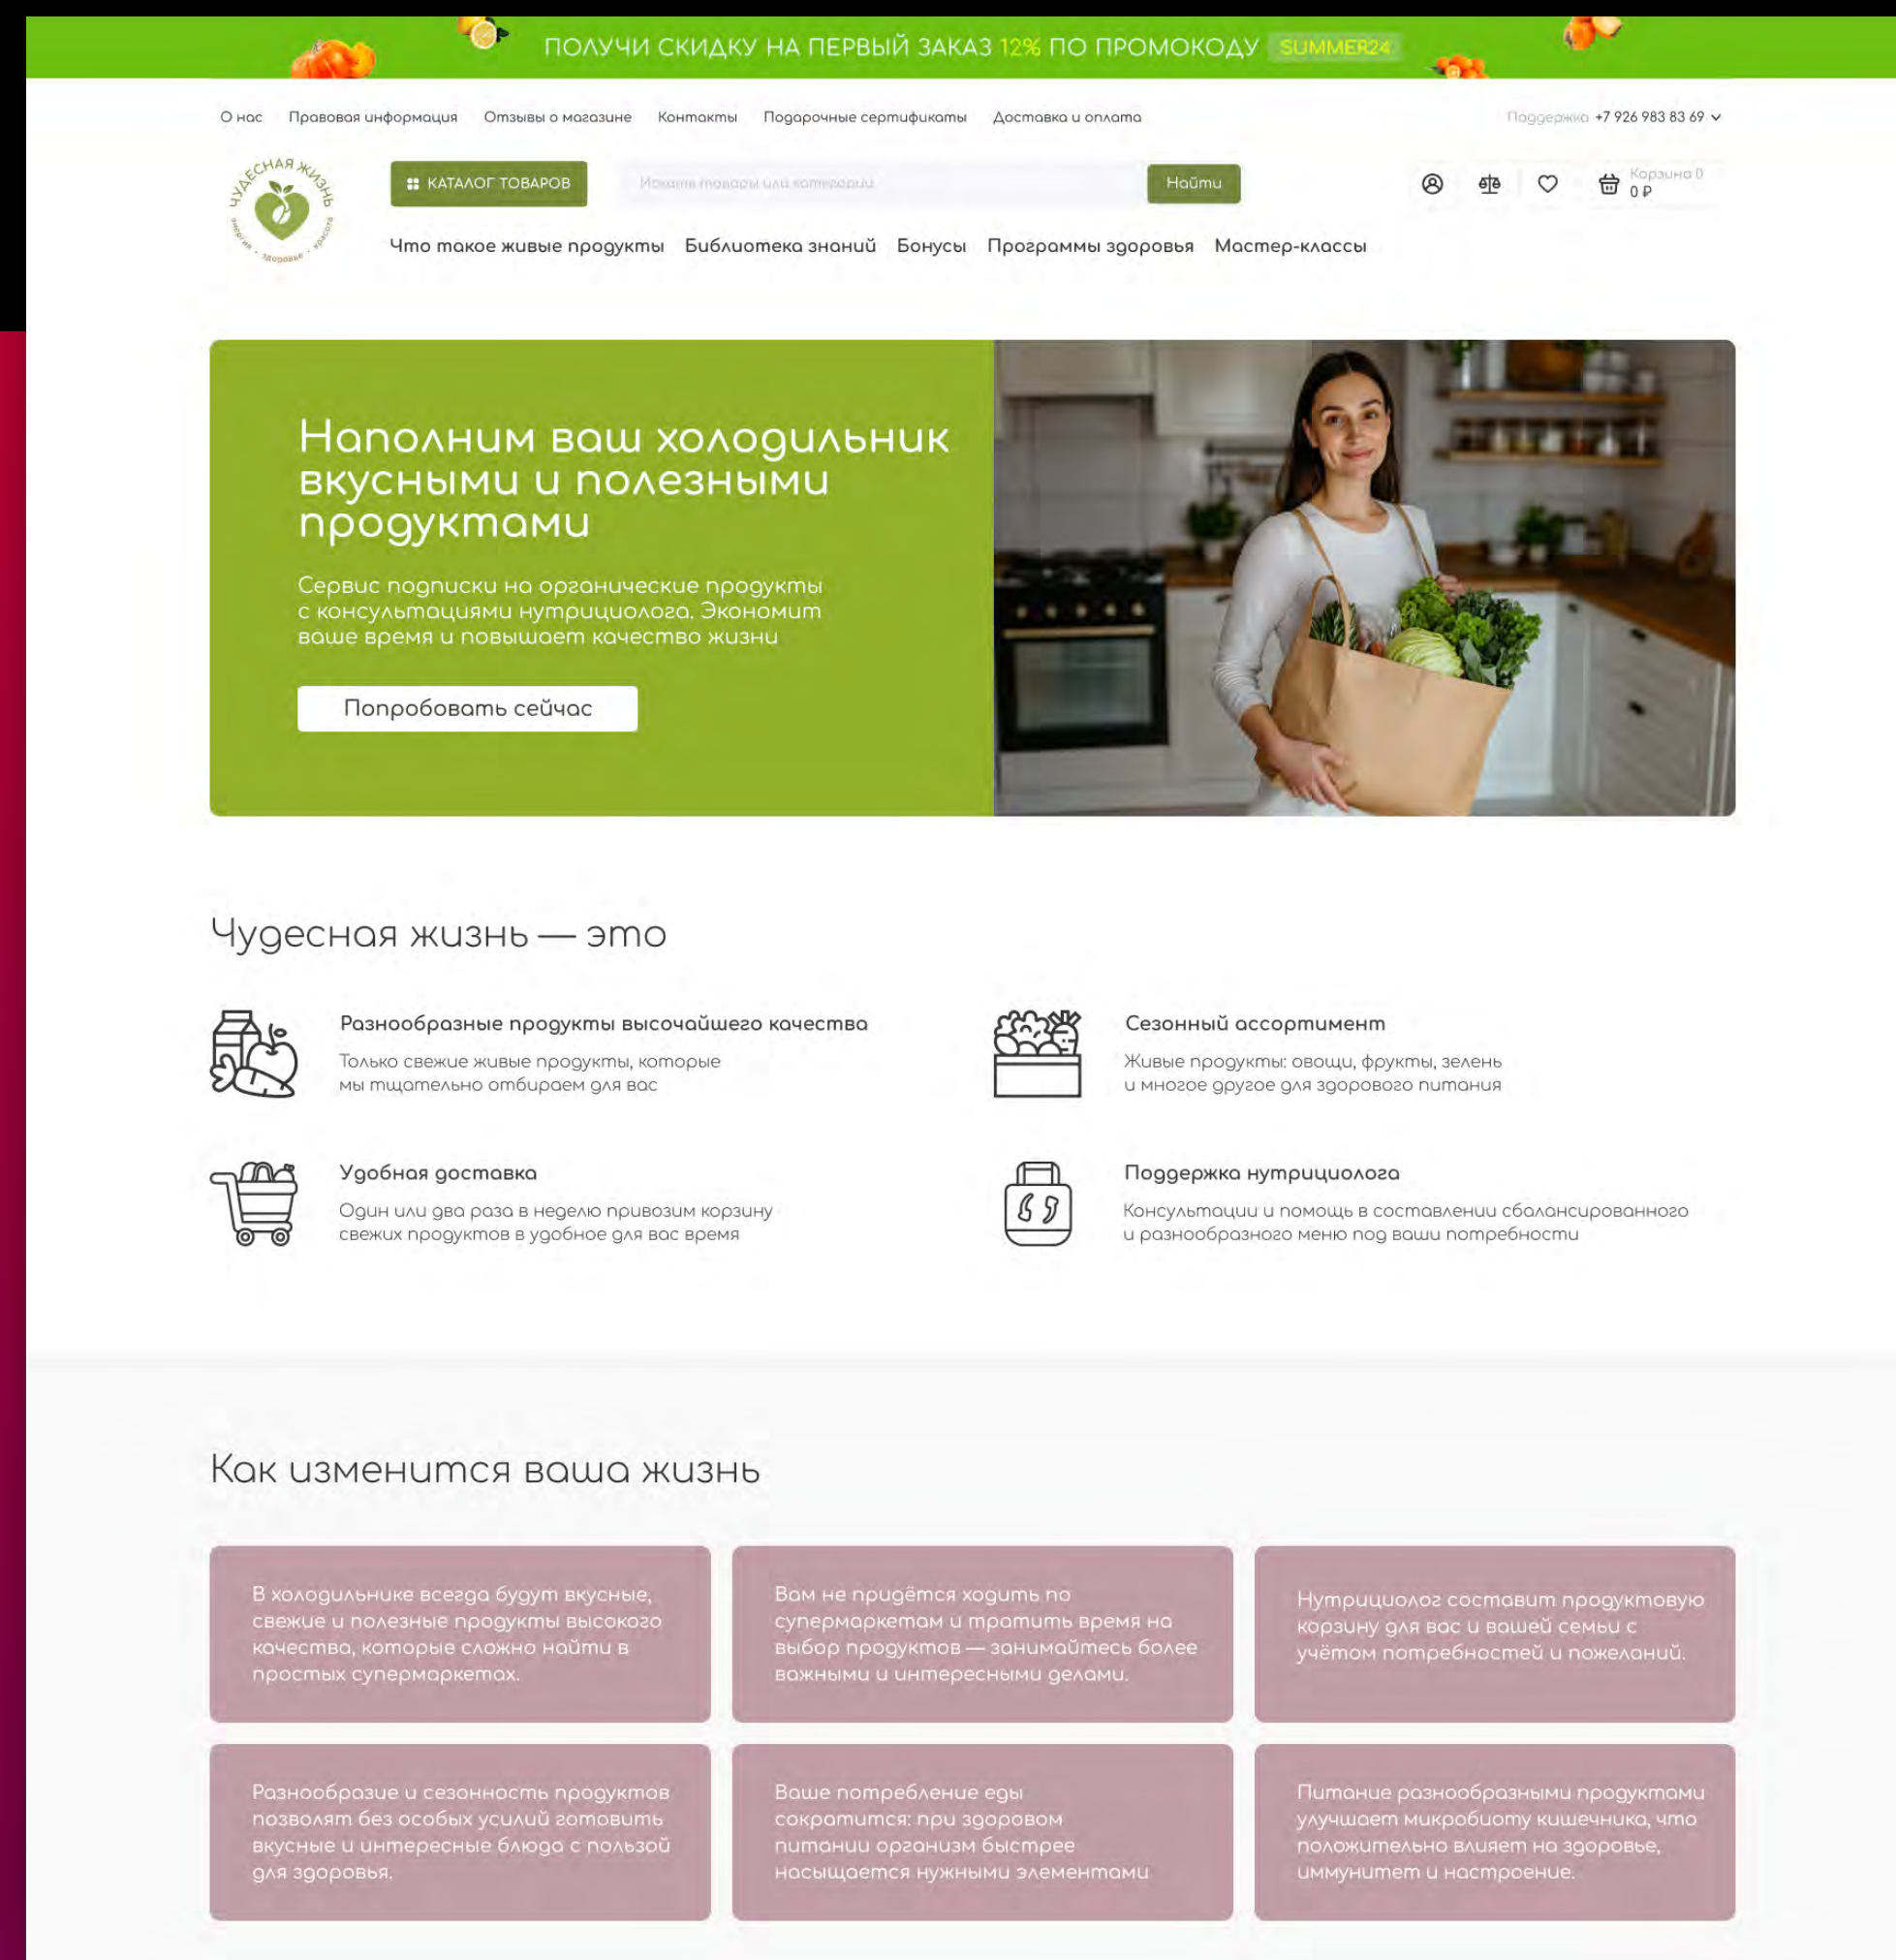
ПОЛУЧИ СКИДКУ НА ПЕРВЫЙ ЗАКАЗ 12% ПО ПРОМОКОДУ SUMMER24

О нас Правовая информация Отзывы о магазине Контакты Подарочные сертификаты Доставка и оплата

Поддержка +7 926 983 83 69

ЧУДЕСНАЯ ЖИЗНЬ
энергия · здоровье · красота

КАТАЛОГ ТОВАРОВ

Искать товары или категории

Найти

Корзина 0
0 ₽

Что такое живые продукты Библиотека знаний Бонусы Программы здоровья Мастер-классы

Наполним ваш холодильник вкусными и полезными продуктами

Сервис подписки на органические продукты с консультациями нутрициолога. Экономим ваше время и повышаем качество жизни

Попробовать сейчас

Чудесная жизнь — это

Разнообразные продукты высочайшего качества

Только свежие живые продукты, которые мы тщательно отбираем для вас

Сезонный ассортимент

Живые продукты: овощи, фрукты, зелень и многое другое для здорового питания

Удобная доставка

Один или два раза в неделю привозим корзину свежих продуктов в удобное для вас время

Поддержка нутрициолога

Консультации и помощь в составлении сбалансированного и разнообразного меню под ваши потребности

Как изменится ваша жизнь

В холодильнике всегда будут вкусные, свежие и полезные продукты высокого качества, которые сложно найти в простых супермаркетах.

Вам не придётся ходить по супермаркетам и тратить время на выбор продуктов — занимайтесь более важными и интересными делами.

Нутрициолог составит продуктовую корзину для вас и вашей семьи с учётом потребностей и пожеланий.

Разнообразие и сезонность продуктов позволят без особых усилий готовить вкусные и интересные блюда с пользой для здоровья.

Ваше потребление еды сократится: при здоровом питании организм быстрее насыщается нужными элементами

Питание разнообразными продуктами улучшает микробиоту кишечника, что положительно влияет на здоровье, иммунитет и настроение.